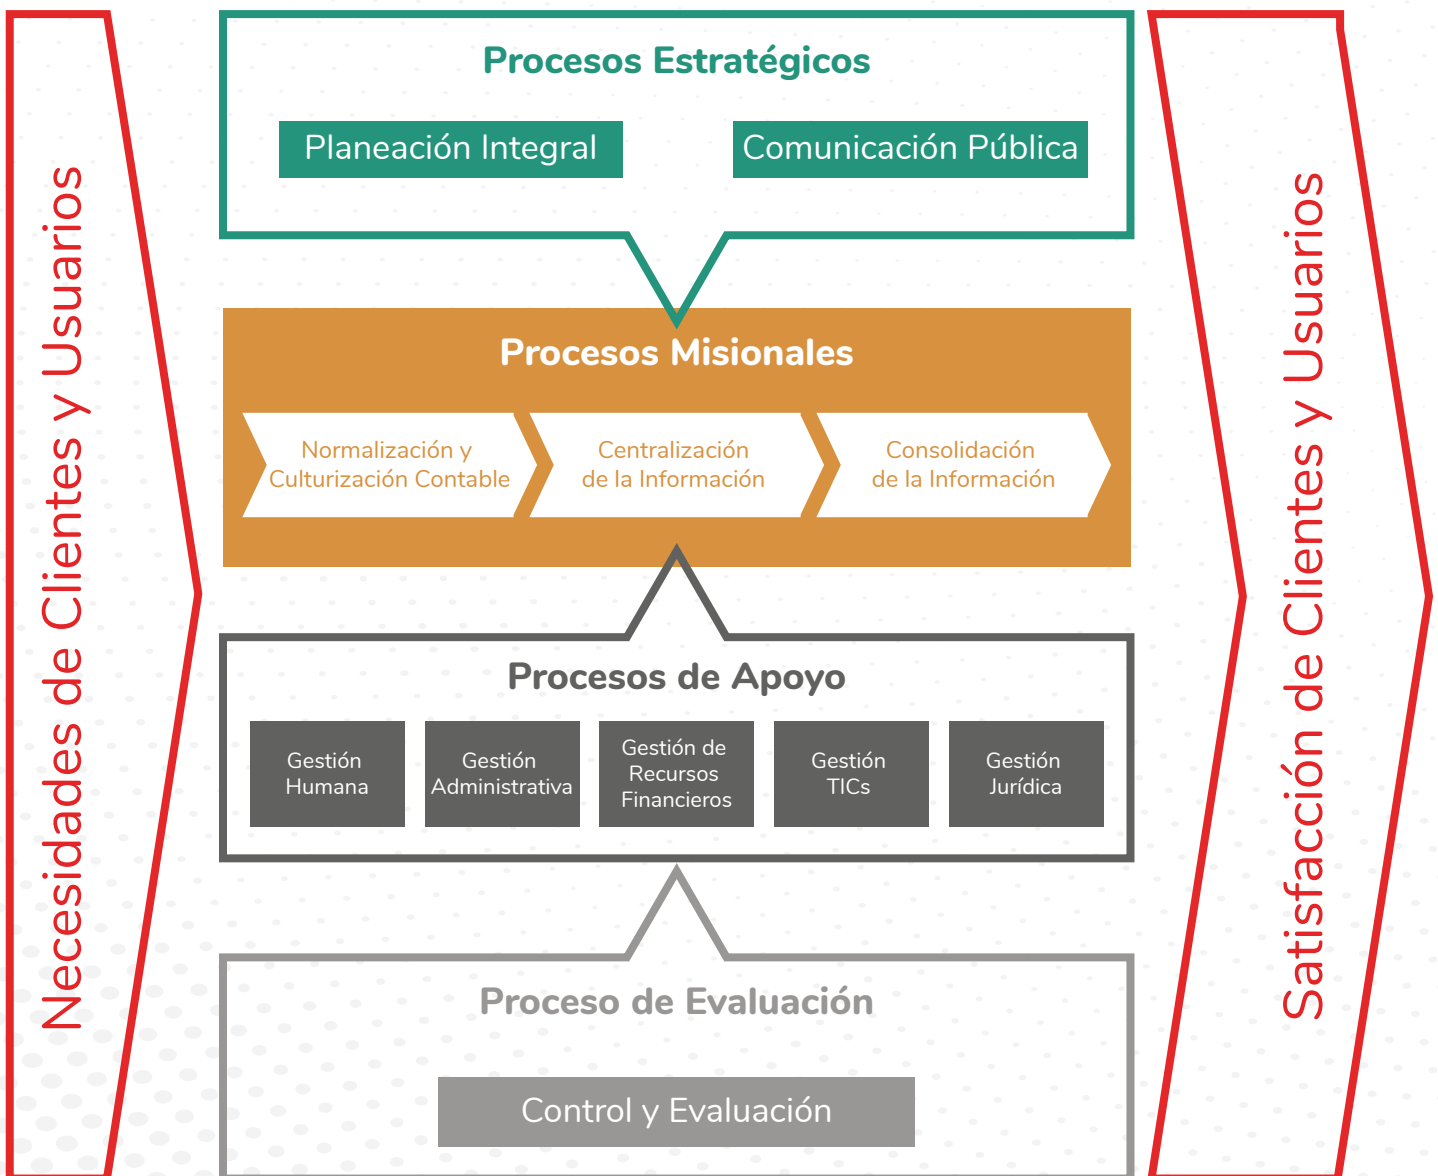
Necesidades de Clientes y Usuarios

Procesos Estratégicos

Planeación Integral

Comunicación Pública

Procesos Misionales

Normalización y Culturización Contable

Centralización de la Información

Consolidación de la Información

Procesos de Apoyo

Gestión Humana

Gestión Administrativa

Gestión de Recursos Financieros

Gestión TICs

Gestión Jurídica

Proceso de Evaluación

Control y Evaluación

Satisfacción de Clientes y Usuarios